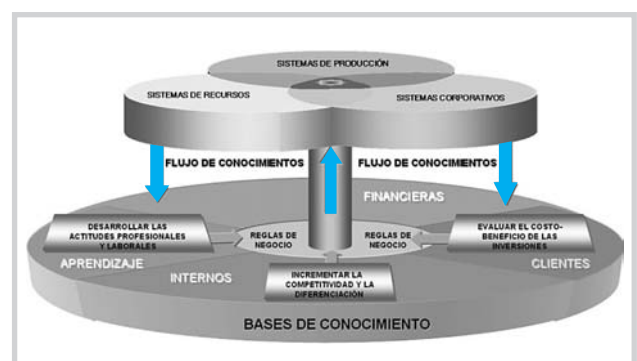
SISTEMAS DE PRODUCCIÓN

SISTEMAS DE RECURSOS

SISTEMAS CORPORATIVOS

FLUJO DE CONOCIMIENTOS

FLUJO DE CONOCIMIENTOS

FINANCIERAS

DESARROLLAR LAS ACTITUDES PROFESIONALES Y LABORALES

REGLAS DE NEGOCIO

REGLAS DE NEGOCIO

EVALUAR EL COSTO-BENEFICIO DE LAS INVERSIONES

APRENDIZAJE

INTERNOS

INCREMENTAR LA COMPETITIVIDAD Y LA DIFERENCIACIÓN

CLIENTES

BASES DE CONOCIMIENTO